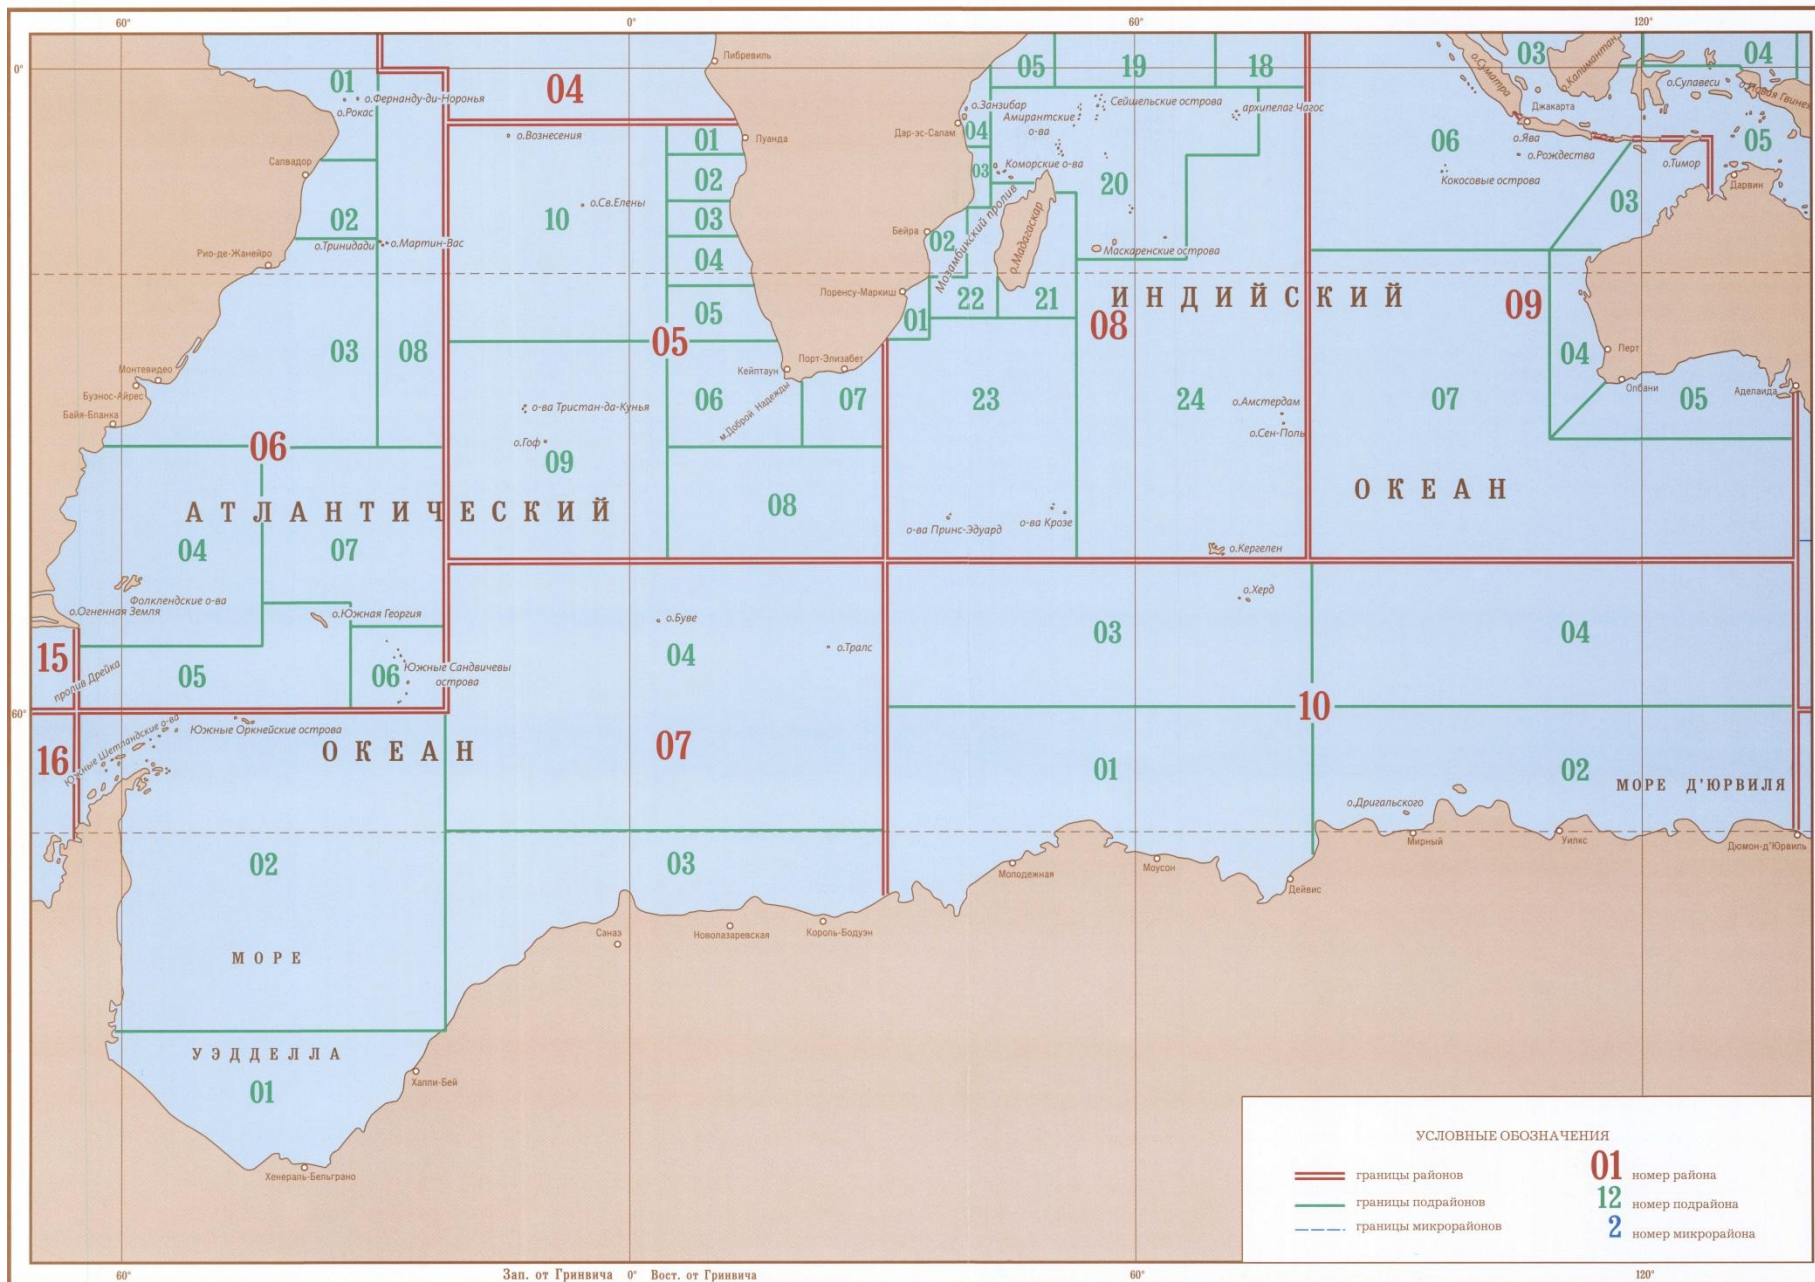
60° 0° 60° 120°

0°

01 о.Фернанду-ди-Норонья о.Рокас
04
Либревиль
05 19 18
03 04
о.Суматра Калимантан о.Сулавеси Новая Гвинея
Джакарта о.Ява о.Рождества Кокосовые острова о.Тимор Дарвин
06 05 03
о.Занзибар Амирантские о-ва Сейшельские острова архипелаг Чагос
Дар-эс-Салам 04 03 Коморские о-ва
20
Мозамбикский пролив о.Мадагаскар
Бейра 02
Маскаренские острова
22 21
Лоренсу-Маркиш 01
ИНДИЙСКИЙ
08
09
04 Перт Олбани 05 Аделаида
07
23 24 о.Амстердам о.Сен-Поль
ОКЕАН
о.Вознесения
Луанда
01 02 03 04 05
Сальвадор
02 о.Тринидади о.Мартин-Вас
Рио-де-Жанейро
10 о.Св.Елены
03 08
05
Монтевидео Буэнос-Айрес Байя-Бланка
Кейптаун Порт-Элизабет м.Доброй Надежды
06 07
о-ва Тристан-да-Кунья
о.Гоф 09
06
08
АТЛАНТИЧЕСКИЙ
04 07
о-ва Принс-Эдуард о-ва Крозе
о.Кергелен
Фолклендские о-ва о.Огненная Земля
о.Южная Георгия
о.Буве 04
о.Тралс
о.Херд
03 04
15 пролив Дрейка 05 06 Южные Сандвичевы острова
10
60°
16 Южные Шетландские о-ва Южные Оркнейские острова
ОКЕАН
07
01 02
МОРЕ Д'ЮРВИЛЯ
о.Дригальского Мирный Уилкс Дюмон-д'Юрвиль
02 03
Молодежная Моусон Дейвис
Санаэ Новолазаревская Король-Бодуэн
МОРЕ
УЭДДЕЛЛА
01
Халли-Бей
Хенераль-Бельграно

УСЛОВНЫЕ ОБОЗНАЧЕНИЯ
границы районов 01 номер района
границы подрайонов 12 номер подрайона
границы микрорайонов 2 номер микрорайона

60° Зап. от Гринвича 0° Вост. от Гринвича 60° 120°